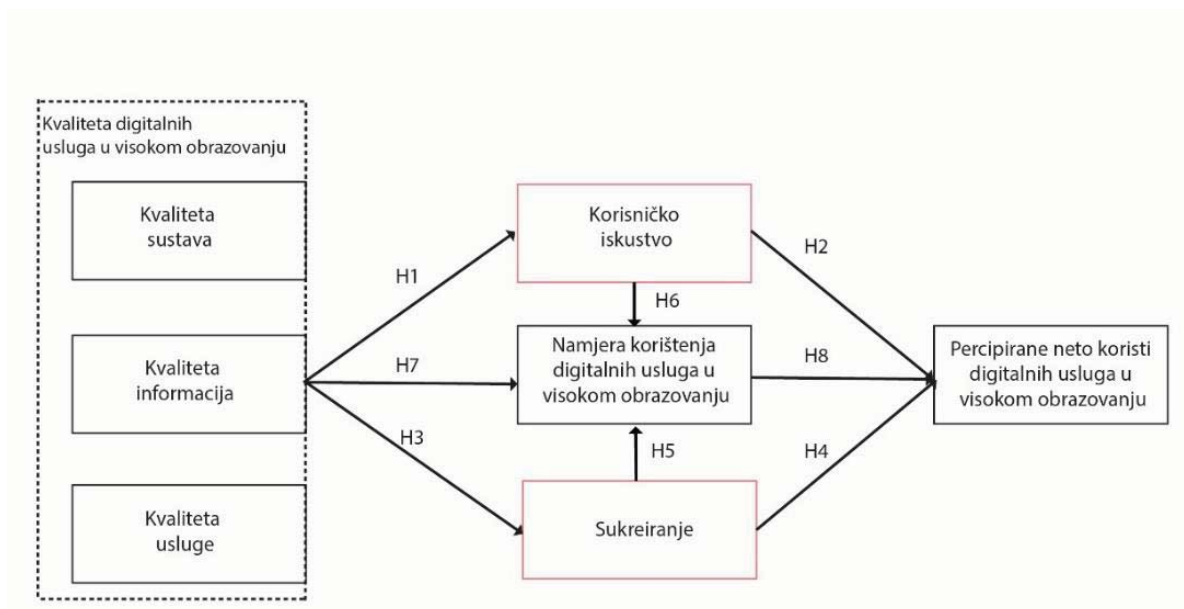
Kvaliteta digitalnih usluga u visokom obrazovanju

Kvaliteta sustava

Kvaliteta informacija

Kvaliteta usluge

H1

H7

H3

Korisničko iskustvo

H6

Namjera korištenja digitalnih usluga u visokom obrazovanju

H5

Sukreiranje

H2

H8

H4

Percipirane neto koristi digitalnih usluga u visokom obrazovanju